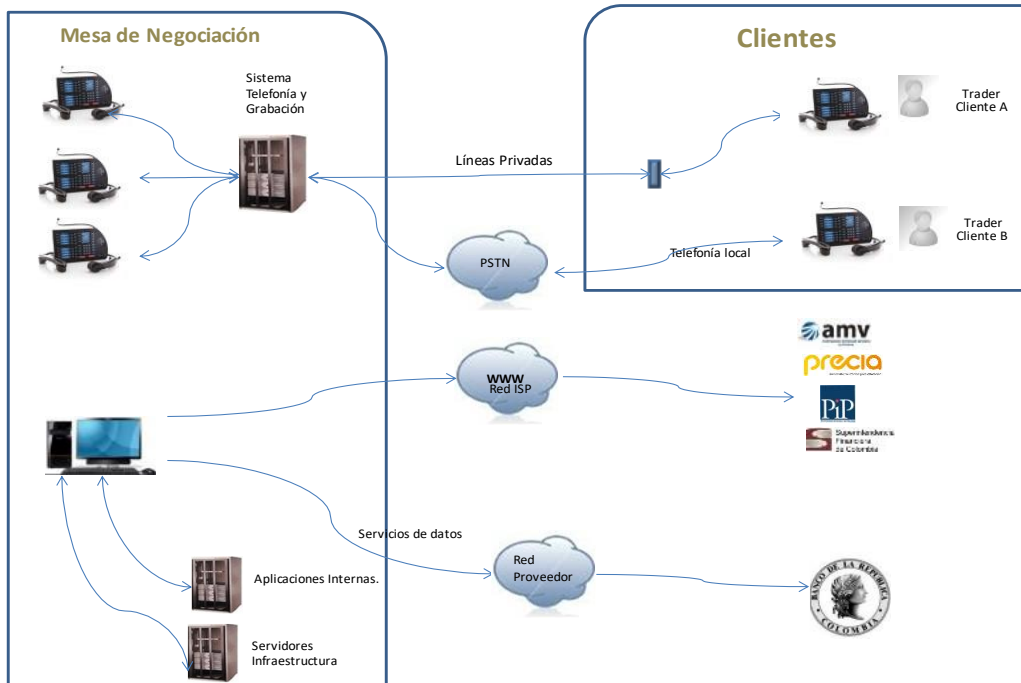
Mesa de Negociación

Clientes

Sistema Telefonía y Grabación

Trader Cliente A

Líneas Privadas

Trader Cliente B

PSTN

Telefonía local

amv

precia

WWW
Red ISP

PiP

Superintendencia Financiera de Colombia

Servicios de datos

Red Proveedor

Aplicaciones Internas.

Servidores Infraestructura

BANCO DE LA REPUBLICA
COLOMBIA